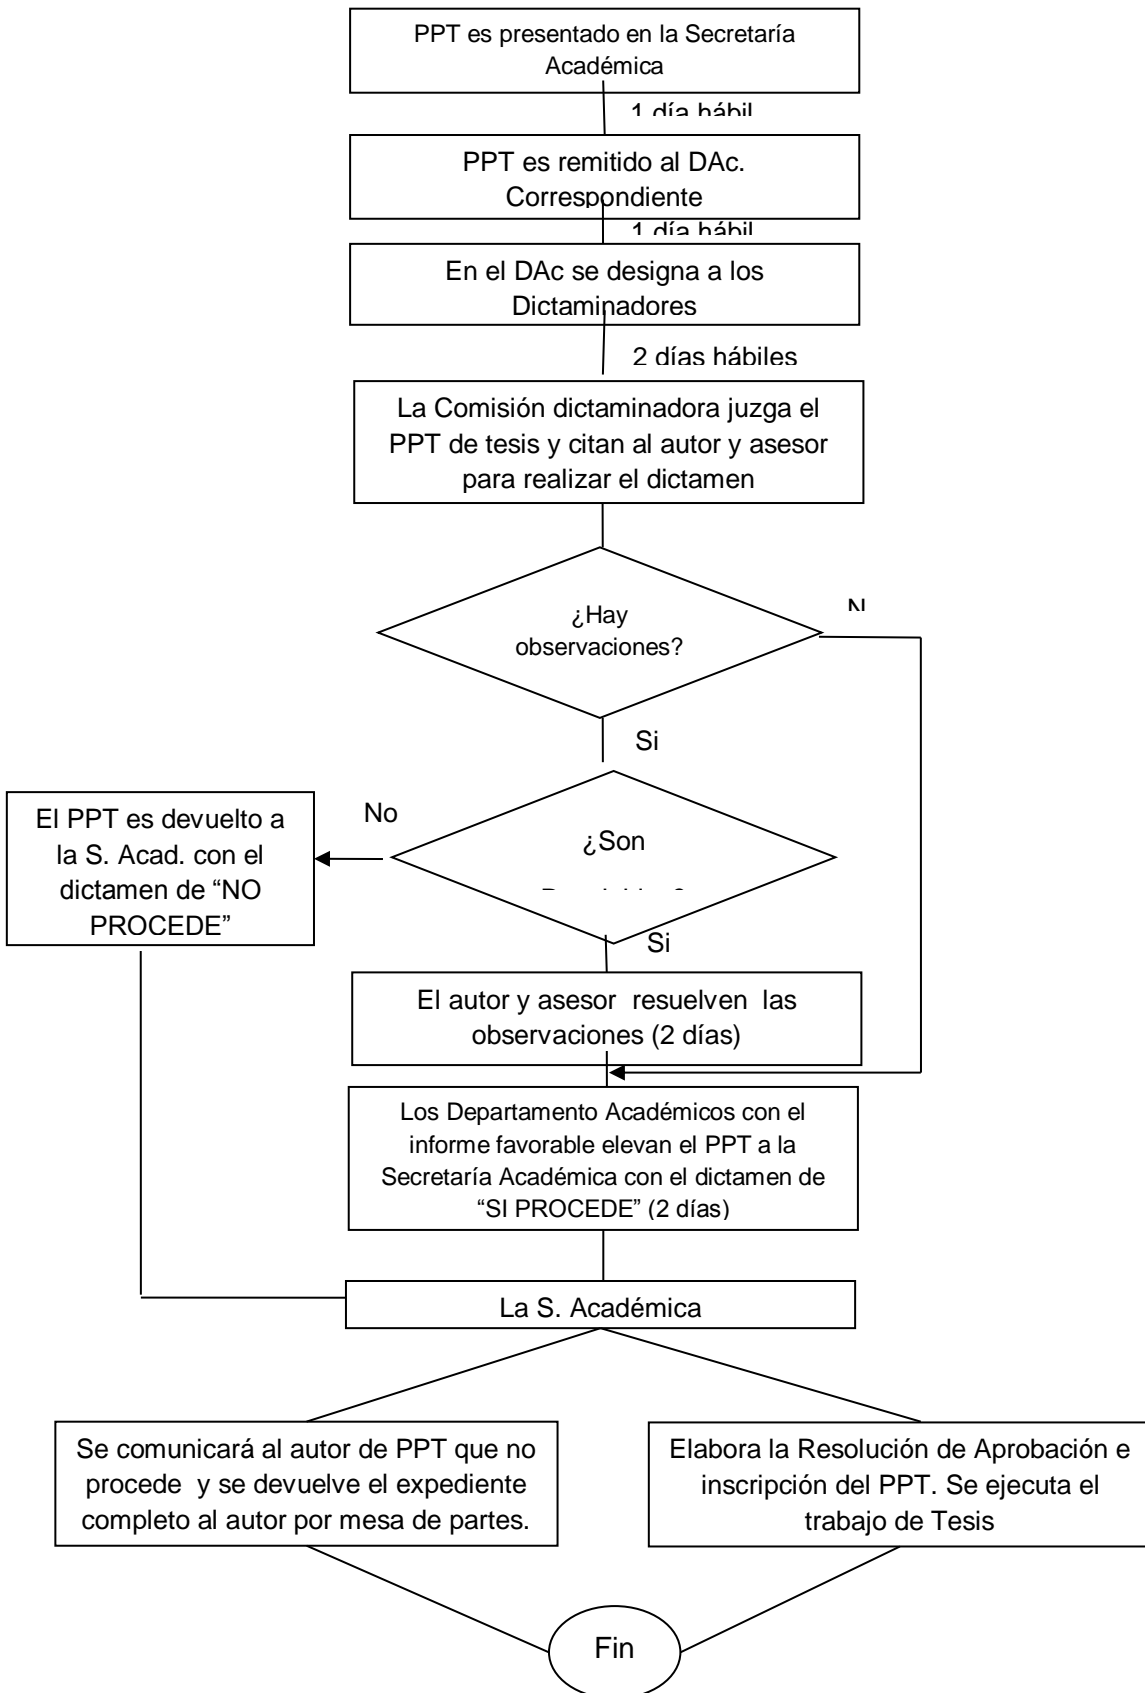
PPT es presentado en la Secretaría Académica

1 día hábil

PPT es remitido al DAc. Correspondiente

1 día hábil

En el DAc se designa a los Dictaminadores

2 días hábiles

La Comisión dictaminadora juzga el PPT de tesis y citan al autor y asesor para realizar el dictamen

¿Hay observaciones?

N

Si

No

¿Son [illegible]

El PPT es devuelto a la S. Acad. con el dictamen de "NO PROCEDE"

Si

El autor y asesor resuelven las observaciones (2 días)

Los Departamento Académicos con el informe favorable elevan el PPT a la Secretaría Académica con el dictamen de "SI PROCEDE" (2 días)

La S. Académica

Se comunicará al autor de PPT que no procede y se devuelve el expediente completo al autor por mesa de partes.

Elabora la Resolución de Aprobación e inscripción del PPT. Se ejecuta el trabajo de Tesis

Fin